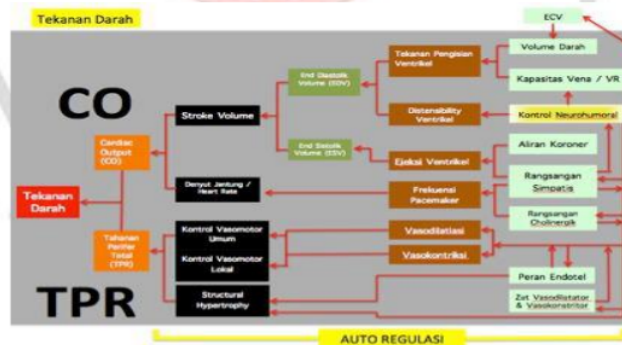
Tekanan Darah

ECV

Volume Darah

Kapasitas Vena / VR

Kontrol Neurohumoral

Aliran Koroner

Rangsangan Simpatis

Rangsangan Cholinergik

Peran Endotel

Zat Vasodilatator & Vasokonstritor

Tekanan Pengisian Ventrikel

Distensibility Ventrikel

Ejeksi Ventrikel

Frekuensi Pacemaker

Vasodilatasi

Vasokontriksi

End Diastolik Volume (EDV)

End Sistolik Volume (ESV)

CO

Stroke Volume

Denyut Jantung / Heart Rate

Cardiac Output (CO)

Tekanan Darah

Tahanan Perifer Total (TPR)

Kontrol Vasomotor Umum

Kontrol Vasomotor Lokal

Structural Hypertrophy

TPR

AUTO REGULASI